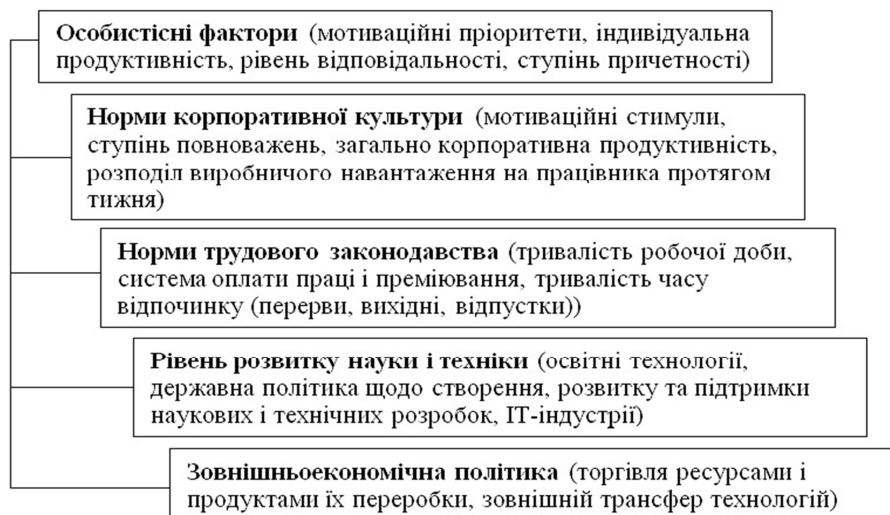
**Особистісні фактори** (мотиваційні пріоритети, індивідуальна продуктивність, рівень відповідальності, ступінь причетності)

**Норми корпоративної культури** (мотиваційні стимули, ступінь повноважень, загально корпоративна продуктивність, розподіл виробничого навантаження на працівника протягом тижня)

**Норми трудового законодавства** (тривалість робочої доби, система оплати праці і преміювання, тривалість часу відпочинку (перерви, вихідні, відпустки))

**Рівень розвитку науки і техніки** (освітні технології, державна політика щодо створення, розвитку та підтримки наукових і технічних розробок, ІТ-індустрії)

**Зовнішньоекономічна політика** (торгівля ресурсами і продуктами їх переробки, зовнішній трансфер технологій)